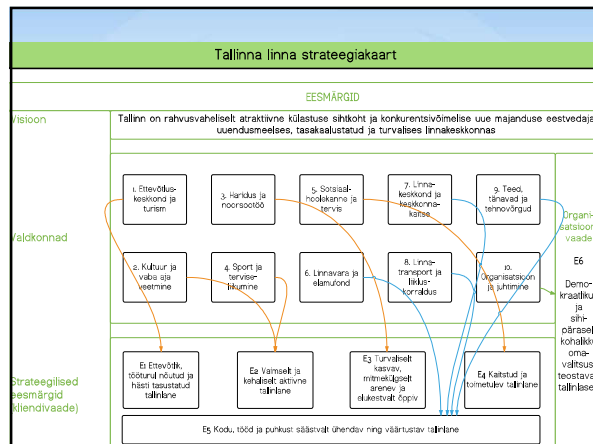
Tallinna linna strateegiakaart

EESMÄRGID

Visioon

Tallinn on rahvusvaheliselt atraktiivne külastuse sihtkoht ja konkurentsivõimelise uue majanduse eestvedaja uuendusmeelses, tasakaalustatud ja turvalises linnakeskkonnas

Valdkonnad

1. Ettevõtluskeskkond ja turism

3. Haridus ja noorsootöö

5. Sotsiaalhoolekanne ja tervis

7. Linnakeskkond ja keskkonnakaitse

9. Teed, tänavad ja tehnovõrgud

2. Kultuur ja vaba aja veetmine

4. Sport ja tervisesäilitamine

6. Linnavara ja elamufond

8. Linnatransport ja liikluskorraldus

10. Organisatsioon ja juhtimine

Organisatsiooni vaade

E6

Demokraatlik ja sihipärase kohaliku omavalitsuse teostaja tallinlase

Strateegilised eesmärgid (kliendivaade)

E1 Ettevõtlik, tööturu nõudlust ja hästi tasustatud tallinlane

E2 Valmselt ja kehaliselt aktiivne tallinlane

E3 Turvaliselt kasvav, mitmekülgselt arenev ja elukestvalt õppiv

E4 Kaitstud ja tormetulev tallinlane

E5 Kodu, tööd ja puhkust säästvalt ühendav ning väärtustav tallinlane